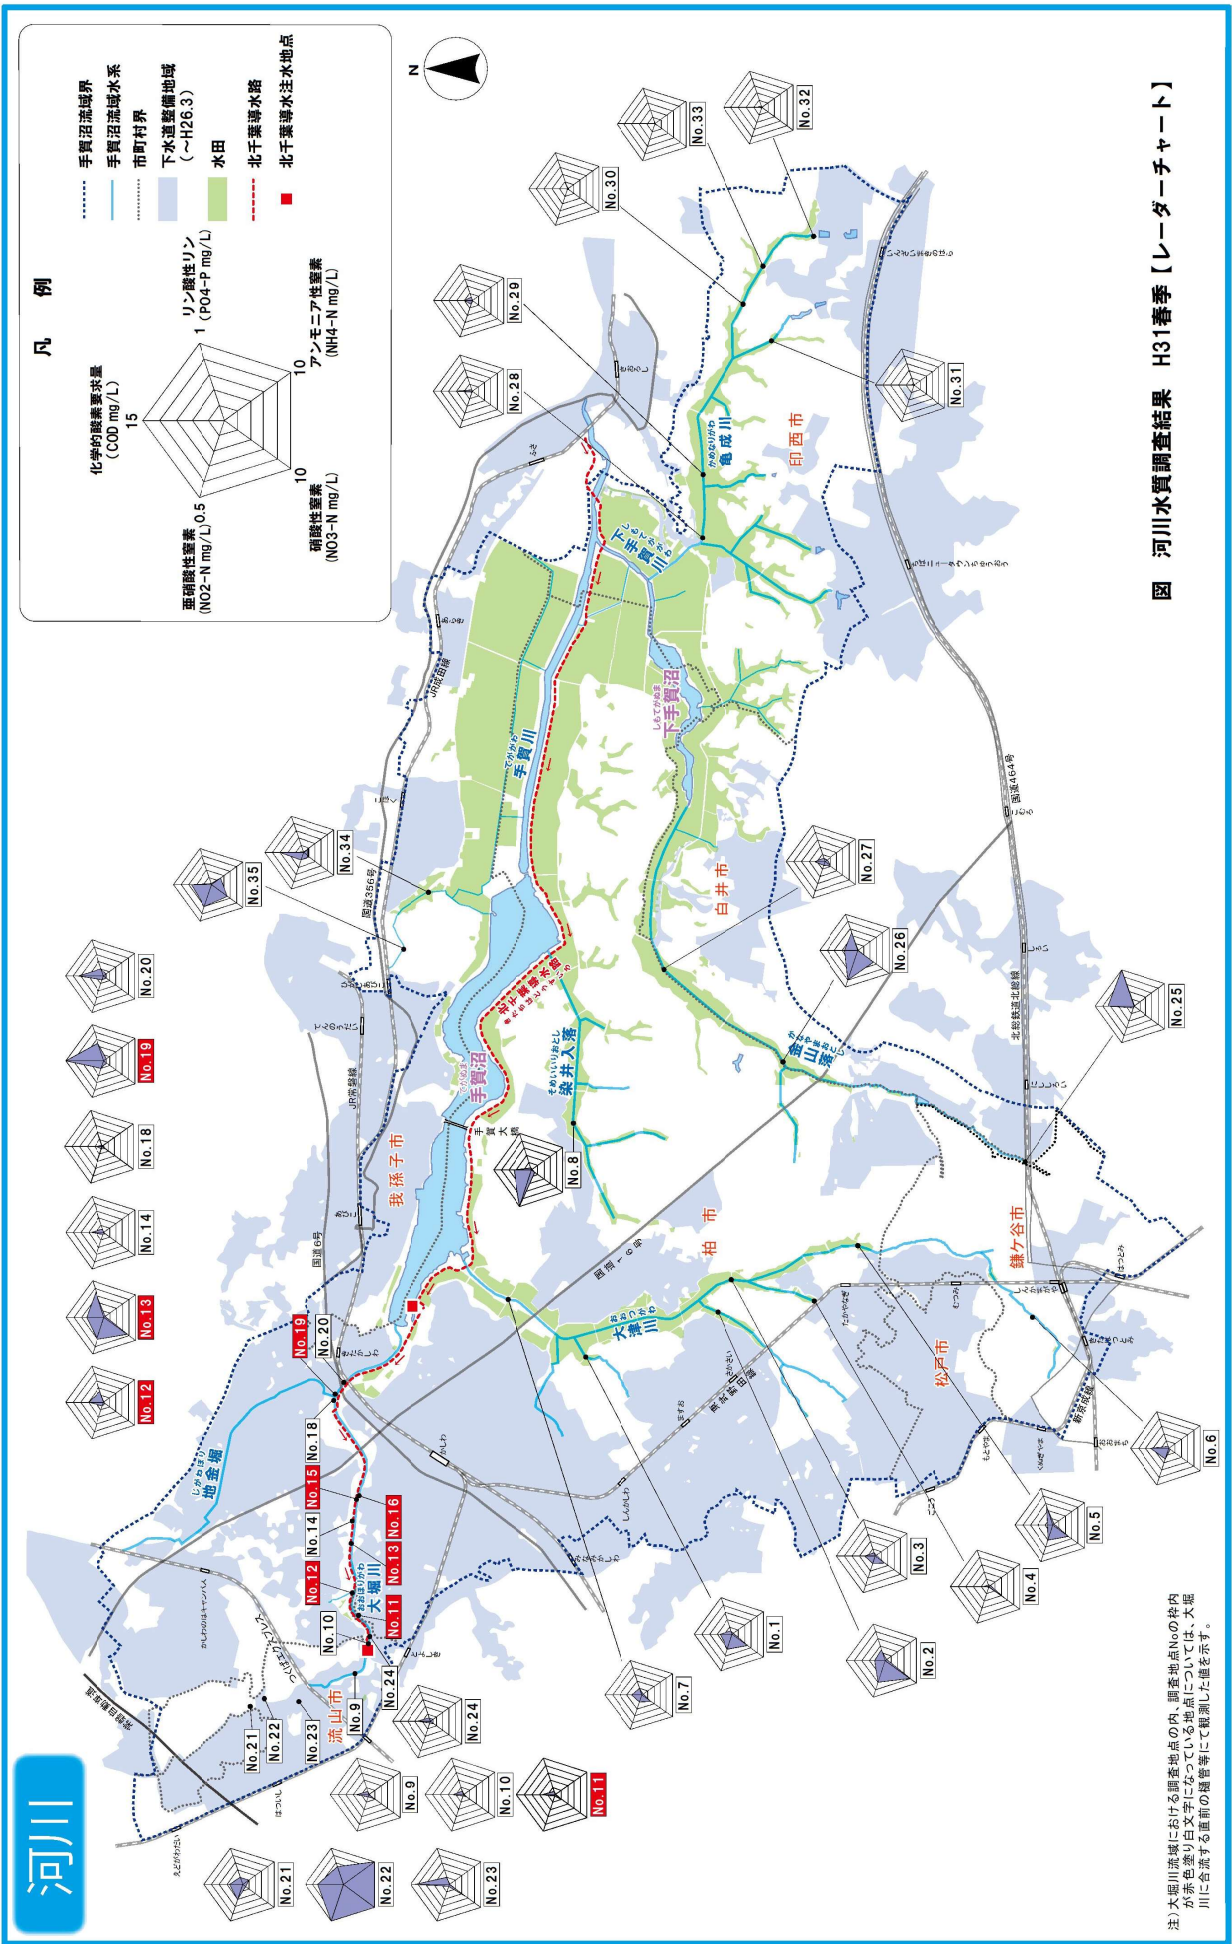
河川

図　河川水質調査結果　H31春季【レーダーチャート】

凡　例

化学的酸素要求量（COD mg/L）15
リン酸性リン（PO4-P mg/L）1
アンモニア性窒素（NH4-N mg/L）10
硝酸性窒素（NO3-N mg/L）10
亜硝酸性窒素（NO2-N mg/L）0.5

手賀沼流域界
手賀沼流域水系
市町村界
下水道整備地域（～H26.3）
水田
北千葉導水路
北千葉導水注水地点

N

注）大堀川流域における調査地点の内、調査地点Noの枠内が赤色塗り白文字になっている地点については、大堀川に合流する直前の樋管等にて観測した値を示す。

No.1 No.2 No.3 No.4 No.5 No.6 No.7 No.8 No.9 No.10 No.11 No.12 No.13 No.14 No.15 No.16 No.18 No.19 No.20 No.21 No.22 No.23 No.24 No.25 No.26 No.27 No.28 No.29 No.30 No.31 No.32 No.33 No.34 No.35

手賀沼　下手賀沼　手賀川　下手賀川　亀成川　大堀川　大津川　地金堀　染井入落　金山落　北千葉導水路

我孫子市　柏市　白井市　印西市　流山市　松戸市　鎌ケ谷市

国道6号　国道16号　国道356号　国道464号　JR常磐線　JR成田線　北総鉄道北総線　東武野田線　新京成線　つくばエクスプレス　武蔵野線　手賀大橋